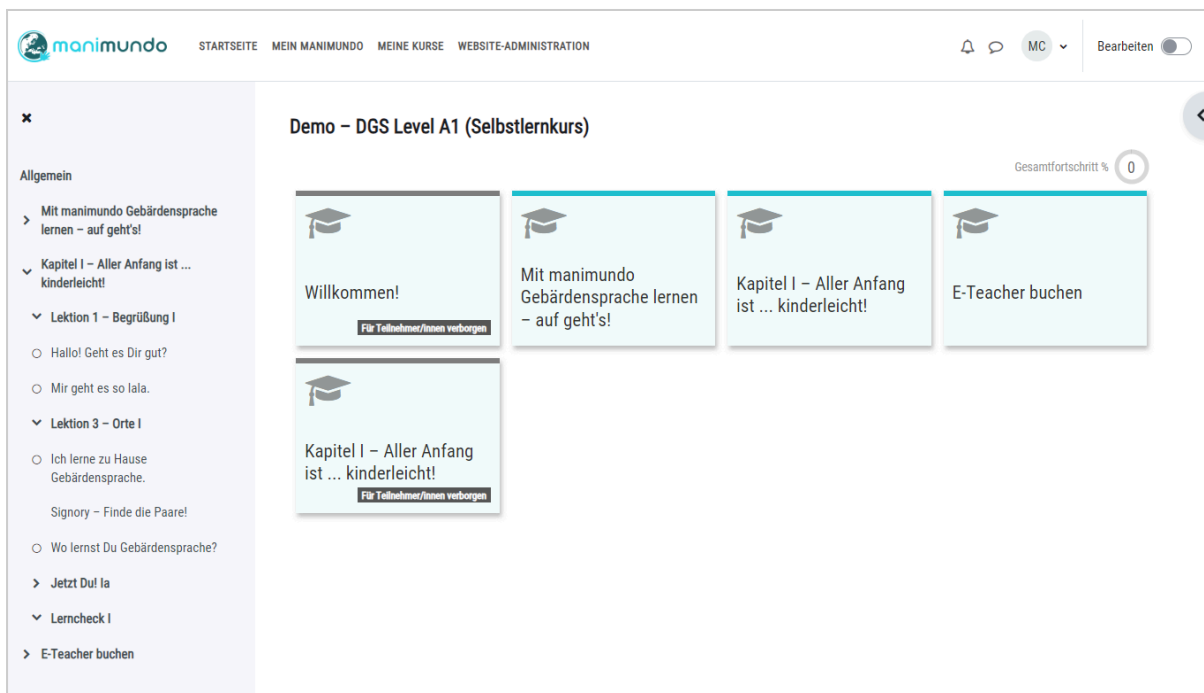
manimundo STARTSEITE MEIN MANIMUNDO MEINE KURSE WEBSITE-ADMINISTRATION

MC Bearbeiten

×

Allgemein

Mit manimundo Gebärdensprache lernen – auf geht's!

Kapitel I – Aller Anfang ist ... kinderleicht!

Lektion 1 – Begrüßung I

Hallo! Geht es Dir gut?

Mir geht es so lala.

Lektion 3 – Orte I

Ich lerne zu Hause Gebärdensprache.

Signory – Finde die Paare!

Wo lernst Du Gebärdensprache?

Jetzt Du! Ia

Lerncheck I

E-Teacher buchen

Demo – DGS Level A1 (Selbstlernkurs)

Gesamtfortschritt % 0

Willkommen!
Für Teilnehmer/innen verborgen

Mit manimundo Gebärdensprache lernen – auf geht's!

Kapitel I – Aller Anfang ist ... kinderleicht!

E-Teacher buchen

Kapitel I – Aller Anfang ist ... kinderleicht!
Für Teilnehmer/innen verborgen